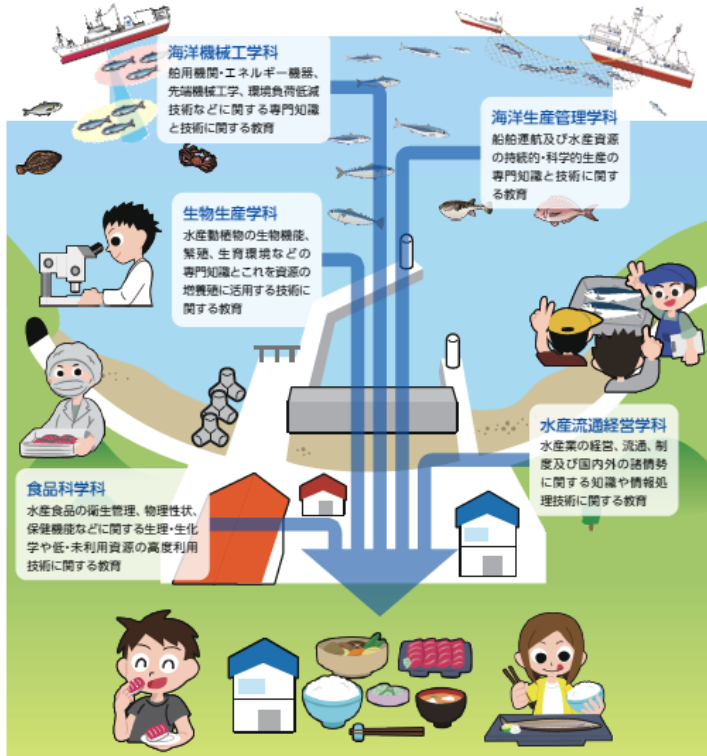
海洋機械工学科
船用機関・エネルギー機器、先端機械工学、環境負荷低減技術などに関する専門知識と技術に関する教育

海洋生産管理学科
船舶運航及び水産資源の持続的・科学的生産の専門知識と技術に関する教育

生物生産学科
水産動植物の生物機能、繁殖、生育環境などの専門知識とこれを資源の増養殖に活用する技術に関する教育

水産流通経営学科
水産業の経営、流通、制度及び国内外の諸情勢に関する知識や情報処理技術に関する教育

食品科学科
水産食品の衛生管理、物理性状、保健機能などに関する生理・生化学や低・未利用資源の高度利用技術に関する教育